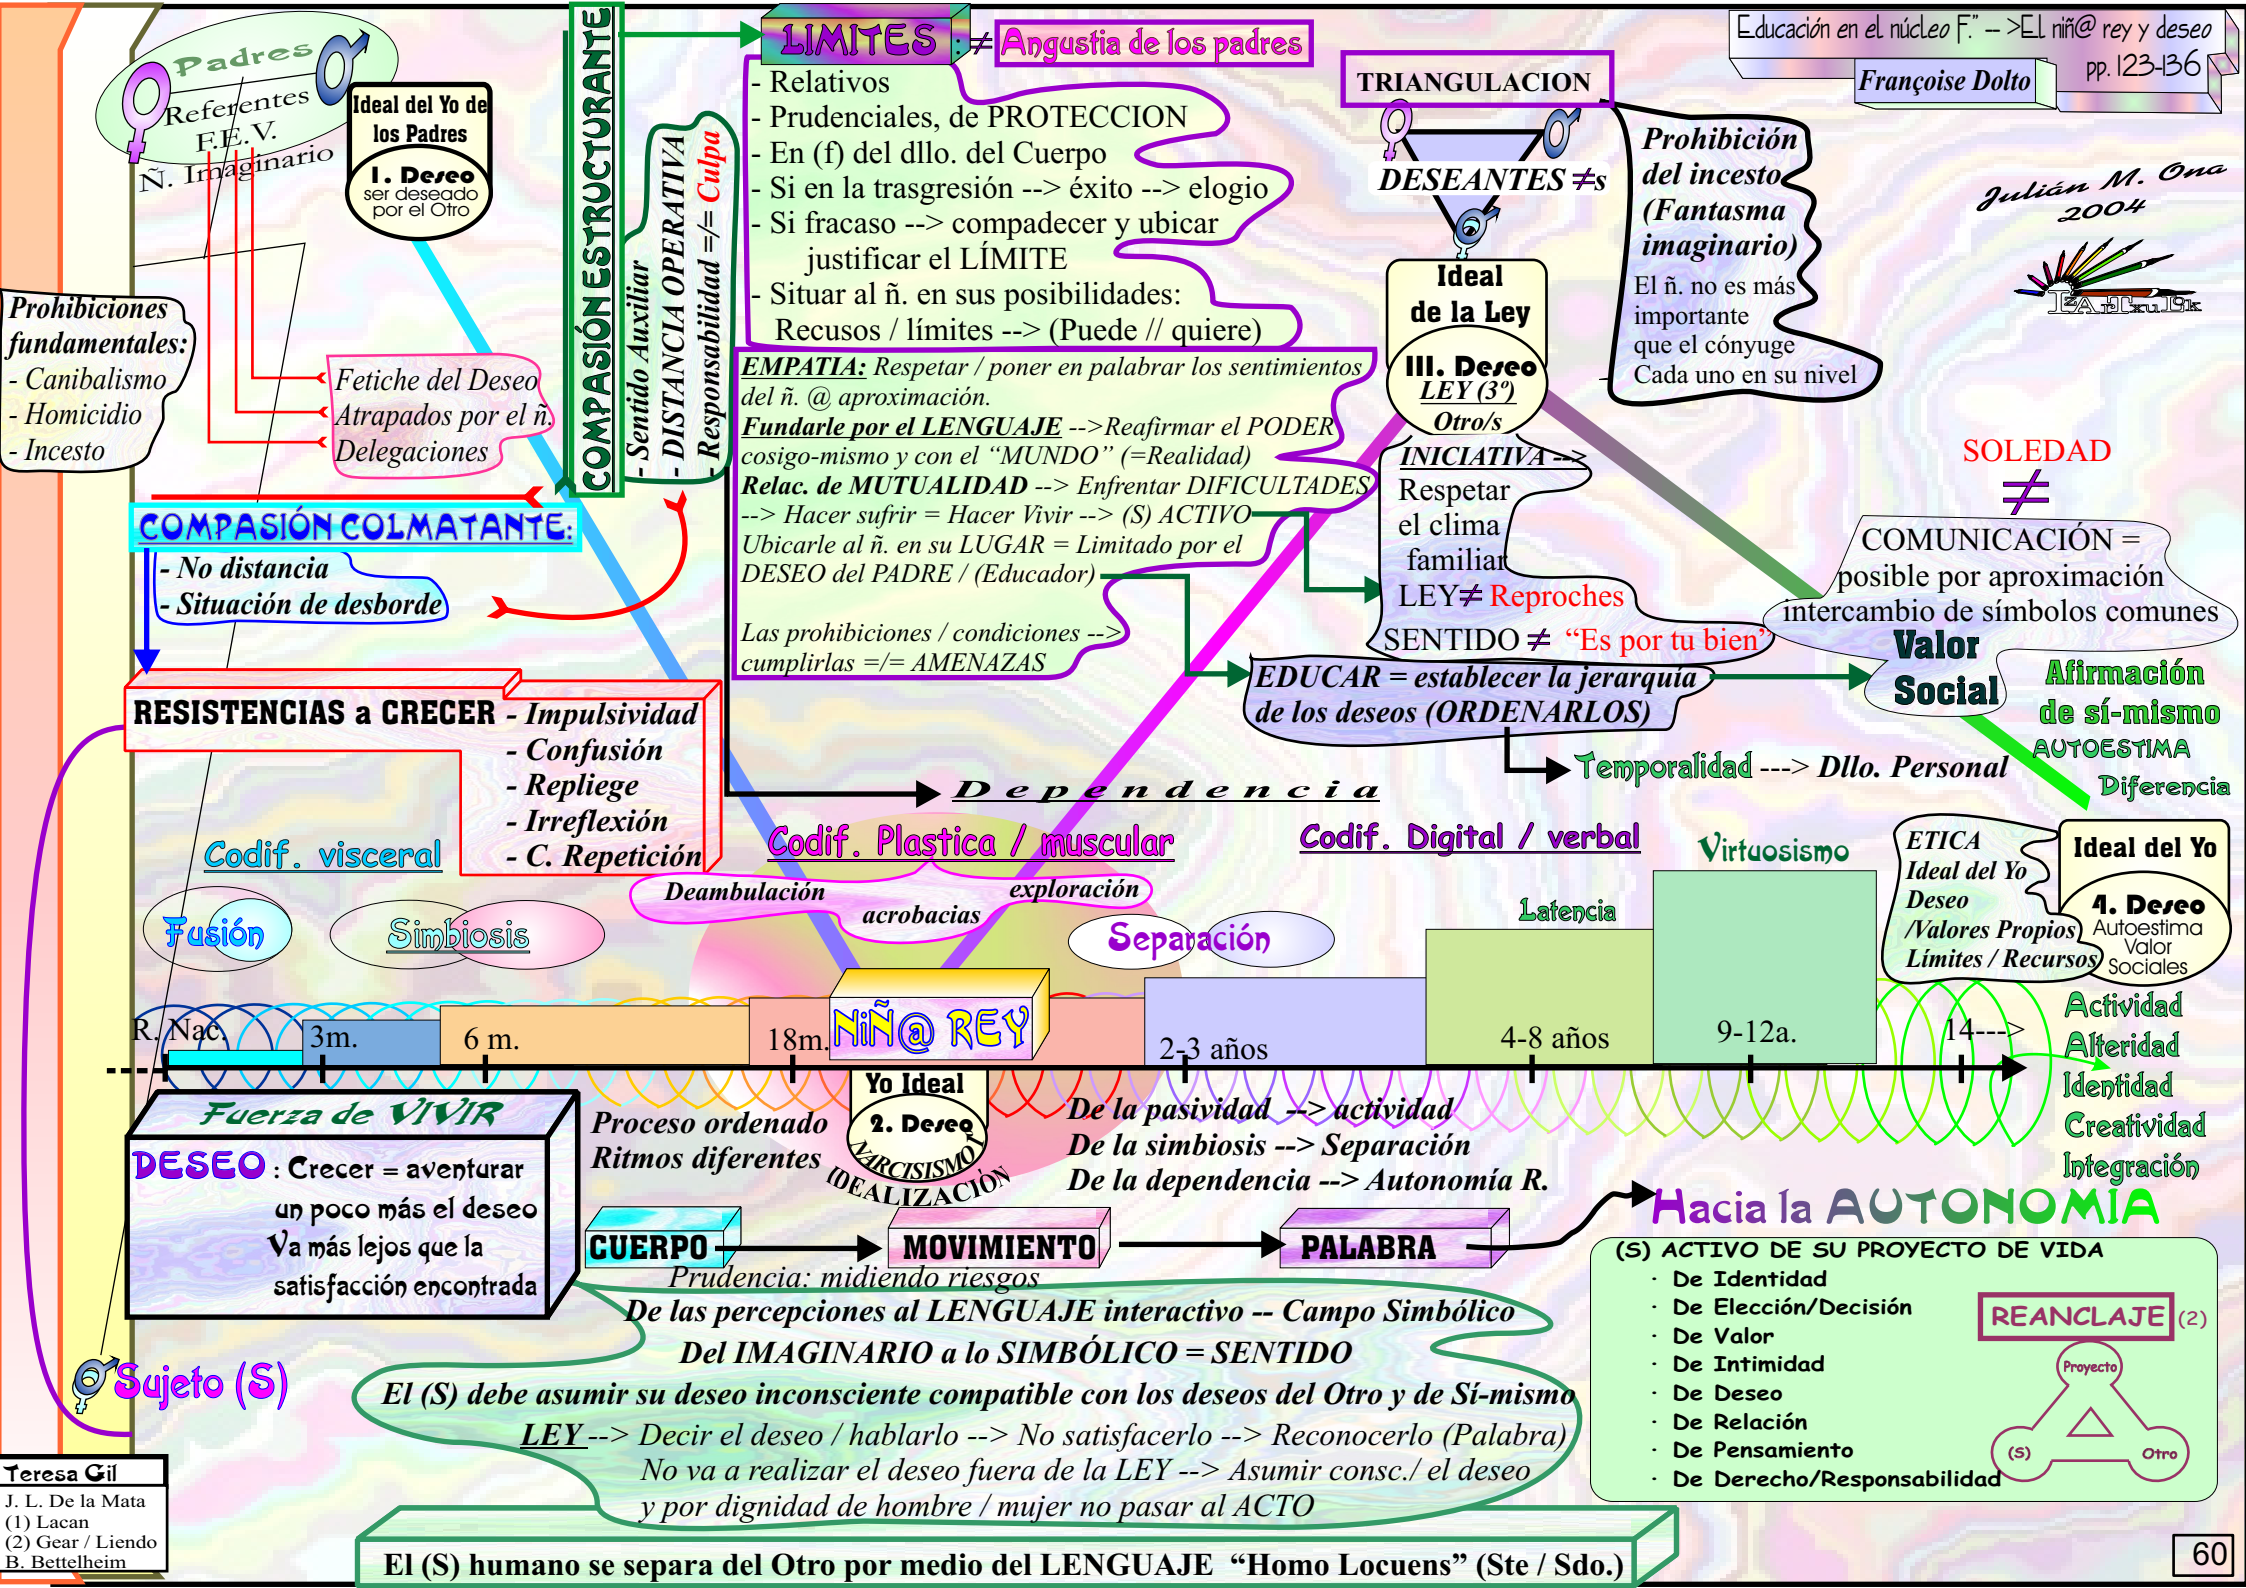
Padres
Referentes
F.E.V.
Ñ. Imaginario

Ideal del Yo de los Padres
I. Deseo
ser deseado por el Otro

COMPASIÓN ESTRUCTURANTE
- Sentido Auxiliar
- DISTANCIA OPERATIVA
- Responsabilidad =/= Culpa

LIMITES $\neq$ Angustia de los padres
- Relativos
- Prudenciales, de PROTECCION
- En (f) del dllo. del Cuerpo
- Si en la trasgresión --> éxito --> elogio
- Si fracaso --> compadecer y ubicar justificar el LÍMITE
- Situar al ñ. en sus posibilidades: Recusos / límites --> (Puede // quiere)

TRIANGULACION
DESEANTES $\neq$s
Ideal de la Ley
III. Deseo
LEY (3º)
Otro/s

Prohibición del incesto (Fantasma imaginario)
El ñ. no es más importante que el cónyuge
Cada uno en su nivel

Educación en el núcleo F." -->El niñ@ rey y deseo
Françoise Dolto
pp. 123-136

Julián M. Ona
2004

Prohibiciones fundamentales:
- Canibalismo
- Homicidio
- Incesto

Fetiche del Deseo
Atrapados por el ñ.
Delegaciones

COMPASIÓN COLMATANTE:
- No distancia
- Situación de desborde

EMPATIA: Respetar / poner en palabrar los sentimientos del ñ. @ aproximación.
Fundarle por el LENGUAJE -->Reafirmar el PODER cosigo-mismo y con el "MUNDO" (=Realidad)
Relac. de MUTUALIDAD --> Enfrentar DIFICULTADES --> Hacer sufrir = Hacer Vivir --> (S) ACTIVO
Ubicarle al ñ. en su LUGAR = Limitado por el DESEO del PADRE / (Educador)
Las prohibiciones / condiciones --> cumplirlas =/= AMENAZAS

INICIATIVA -->
Respetar el clima familiar
LEY$\neq$ Reproches
SENTIDO $\neq$ "Es por tu bien"

SOLEDAD
$\neq$
COMUNICACIÓN = posible por aproximación intercambio de símbolos comunes
Valor Social
Afirmación de sí-mismo
AUTOESTIMA
Diferencia

EDUCAR = establecer la jerarquia de los deseos (ORDENARLOS)
Temporalidad ---> Dllo. Personal

RESISTENCIAS a CRECER
- Impulsividad
- Confusión
- Repliege
- Irreflexión
- C. Repetición

D e p e n d e n c i a

Codif. visceral
Codif. Plastica / muscular
Codif. Digital / verbal
Deambulación
acrobacias
exploración
Fusión
Simbiosis
Separación
Latencia
Virtuosismo

ETICA
Ideal del Yo
Deseo
/Valores Propios
Límites / Recursos
Ideal del Yo
4. Deseo
Autoestima
Valor
Sociales

R. Nac. 3m. 6 m. 18m. NIÑ@ REY 2-3 años 4-8 años 9-12a. 14--->

Actividad
Alteridad
Identidad
Creatividad
Integración

Fuerza de VIVIR
DESEO: Crecer = aventurar un poco más el deseo Va más lejos que la satisfacción encontrada

Yo Ideal
2. Deseo
NARCISISMO
IDEALIZACIÓN
Proceso ordenado
Ritmos diferentes

De la pasividad --> actividad
De la simbiosis --> Separación
De la dependencia --> Autonomía R.

Hacia la AUTONOMIA

CUERPO
MOVIMIENTO
PALABRA
Prudencia: midiendo riesgos
De las percepciones al LENGUAJE interactivo -- Campo Simbólico
Del IMAGINARIO a lo SIMBÓLICO = SENTIDO
El (S) debe asumir su deseo inconsciente compatible con los deseos del Otro y de Sí-mismo
LEY --> Decir el deseo / hablarlo --> No satisfacerlo --> Reconocerlo (Palabra)
No va a realizar el deseo fuera de la LEY --> Asumir consc./ el deseo
y por dignidad de hombre / mujer no pasar al ACTO

(S) ACTIVO DE SU PROYECTO DE VIDA
· De Identidad
· De Elección/Decisión
· De Valor
· De Intimidad
· De Deseo
· De Relación
· De Pensamiento
· De Derecho/Responsabilidad
REANCLAJE (2)
Proyecto
(S)
Otro

Sujeto (S)

Teresa Gil
J. L. De la Mata
(1) Lacan
(2) Gear / Liendo
B. Bettelheim

El (S) humano se separa del Otro por medio del LENGUAJE "Homo Locuens" (Ste / Sdo.)

60